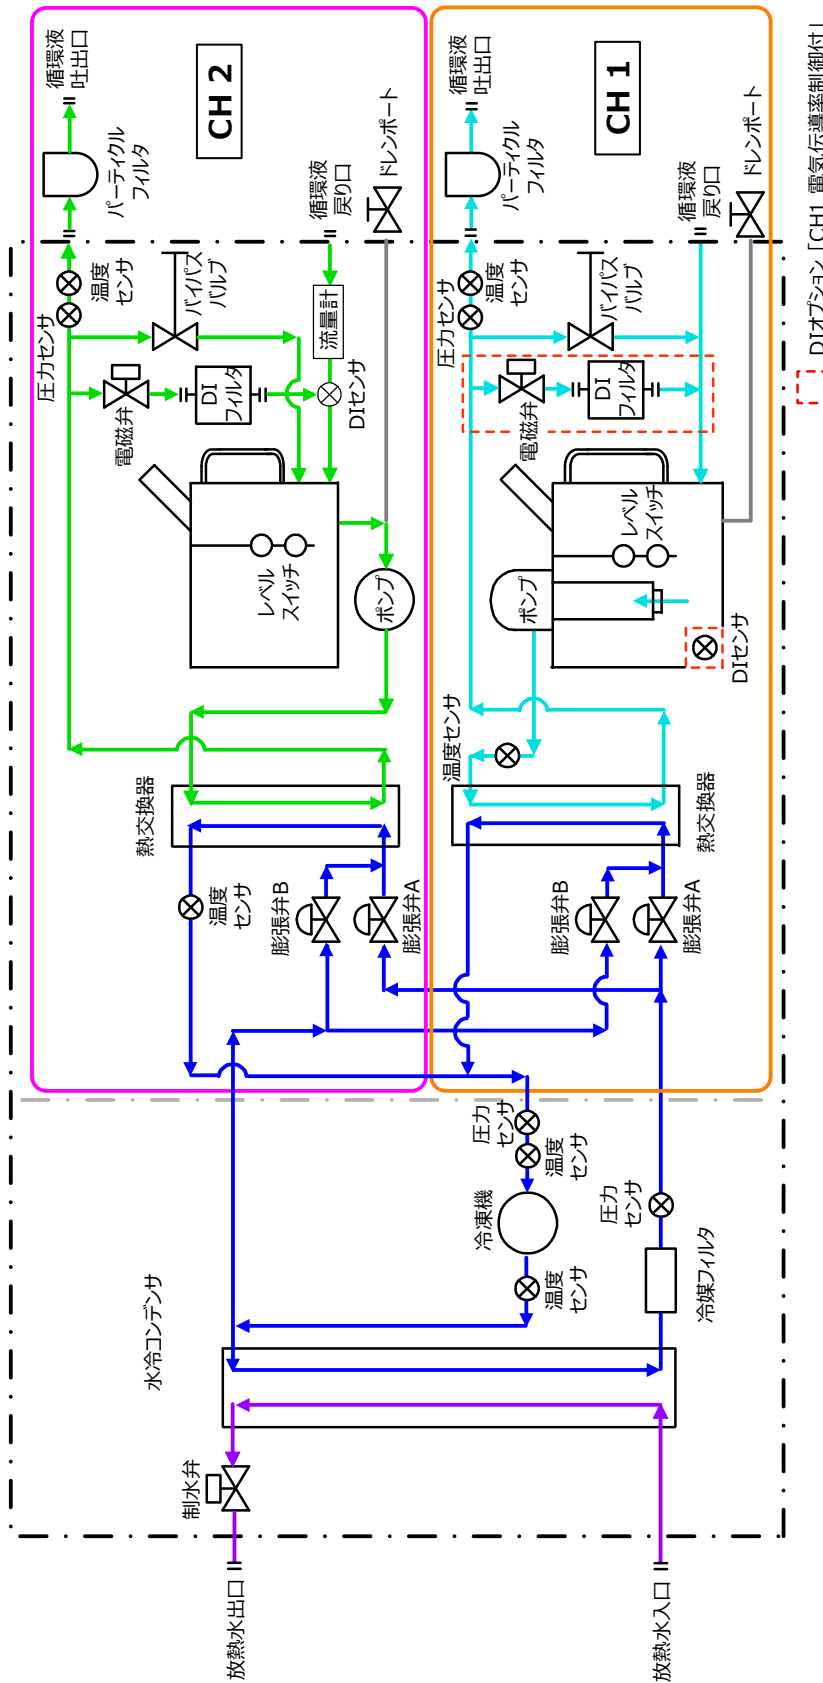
CH 2

循環液吐出口

パーティクルフィルタ

循環液戻り口

ドレンポート

温度センサ

圧力センサ

バイパスバルブ

流量計

電磁弁

DIフィルタ

DIセンサ

レベルスイッチ

ポンプ

熱交換器

温度センサ

膨張弁B

膨張弁A

CH 1

循環液吐出口

パーティクルフィルタ

循環液戻り口

ドレンポート

圧力センサ

温度センサ

バイパスバルブ

電磁弁

DIフィルタ

レベルスイッチ

ポンプ

DIセンサ

温度センサ

熱交換器

膨張弁B

膨張弁A

圧力センサ

温度センサ

冷凍機

温度センサ

圧力センサ

冷媒フィルタ

水冷コンデンサ

制水弁

放熱水出口

放熱水入口

DIオプション「CH1 電気伝導率制御付」